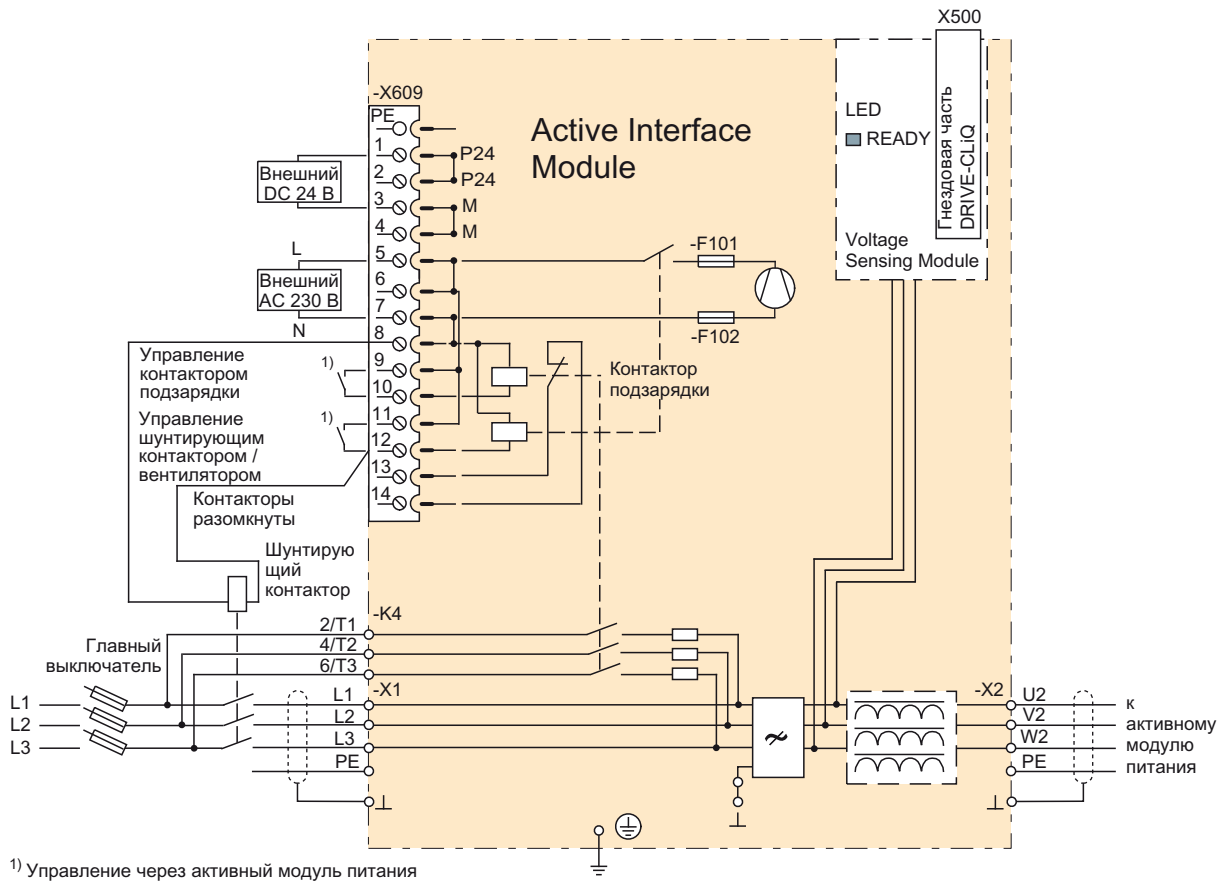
X500

-X609

PE

Active Interface Module

LED

READY

Гнездовая часть DRIVE-CLiQ

1
2
3
4
5
6
7
8
9
10
11
12
13
14

P24
P24
M
M

Внешний DC 24 В

L

Внешний AC 230 В

N

-F101

-F102

Voltage Sensing Module

Управление контактором подзарядки

1)

Контактор подзарядки

Управление шунтирующим контактором / вентилятором

1)

Контакторы разомкнуты

Шунтирую щий контактор

-K4

2/T1
4/T2
6/T3

Главный выключатель

-X1

L1
L2
L3
PE

L1
L2
L3

-X2

U2
V2
W2
PE

к активному модулю питания

1) Управление через активный модуль питания